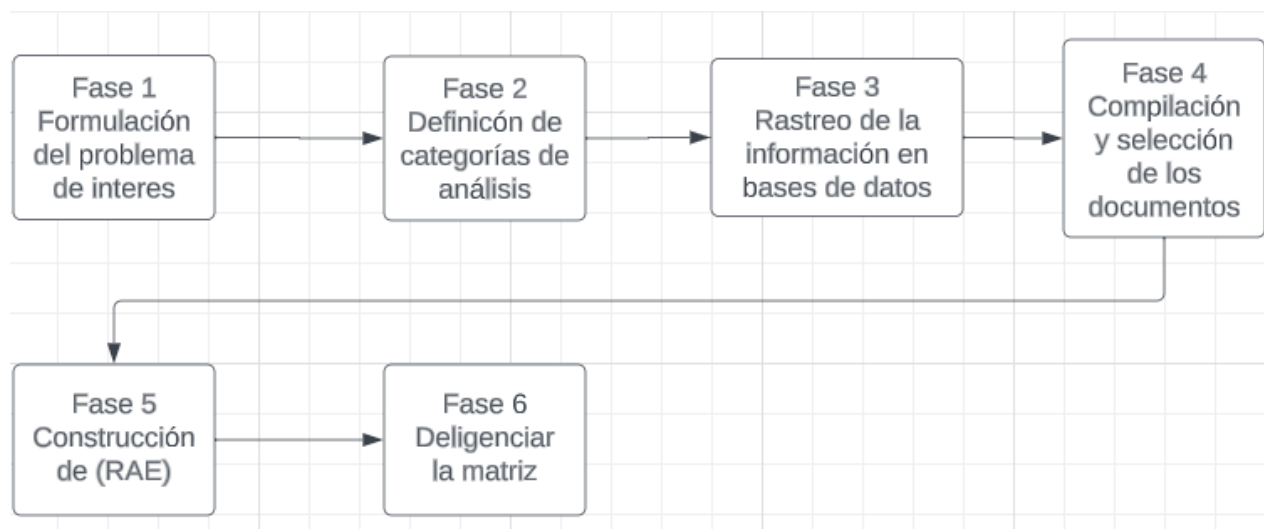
Fase 1
Formulación del problema de interes

Fase 2
Definicón de categorías de análisis

Fase 3
Rastreo de la información en bases de datos

Fase 4
Compilación y selección de los documentos

Fase 5
Construcción de (RAE)

Fase 6
Deligenciar la matriz